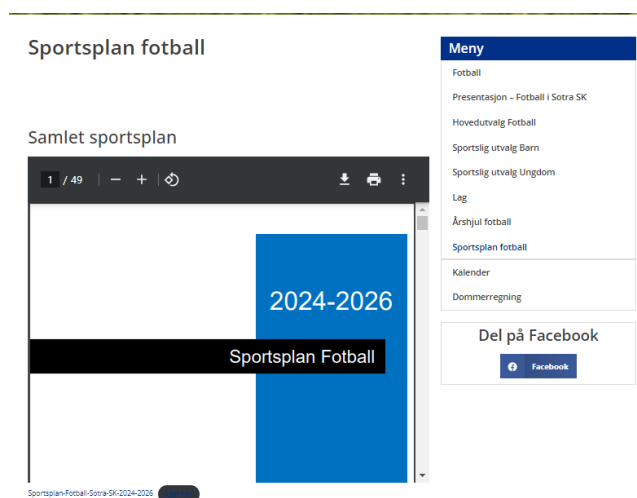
Sportsplan fotball

Samlet sportsplan

1 / 49 — +

2024-2026

Sportsplan Fotball

Sportsplan-Fotball-Sotra-SK-2024-2026 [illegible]

Meny

Fotball

Presentasjon – Fotball i Sotra SK

Hovedutvalg Fotball

Sportslig utvalg Barn

Sportslig utvalg Ungdom

Lag

Årshjul fotball

Sportsplan fotball

Kalender

Dommerregning

Del på Facebook

Facebook